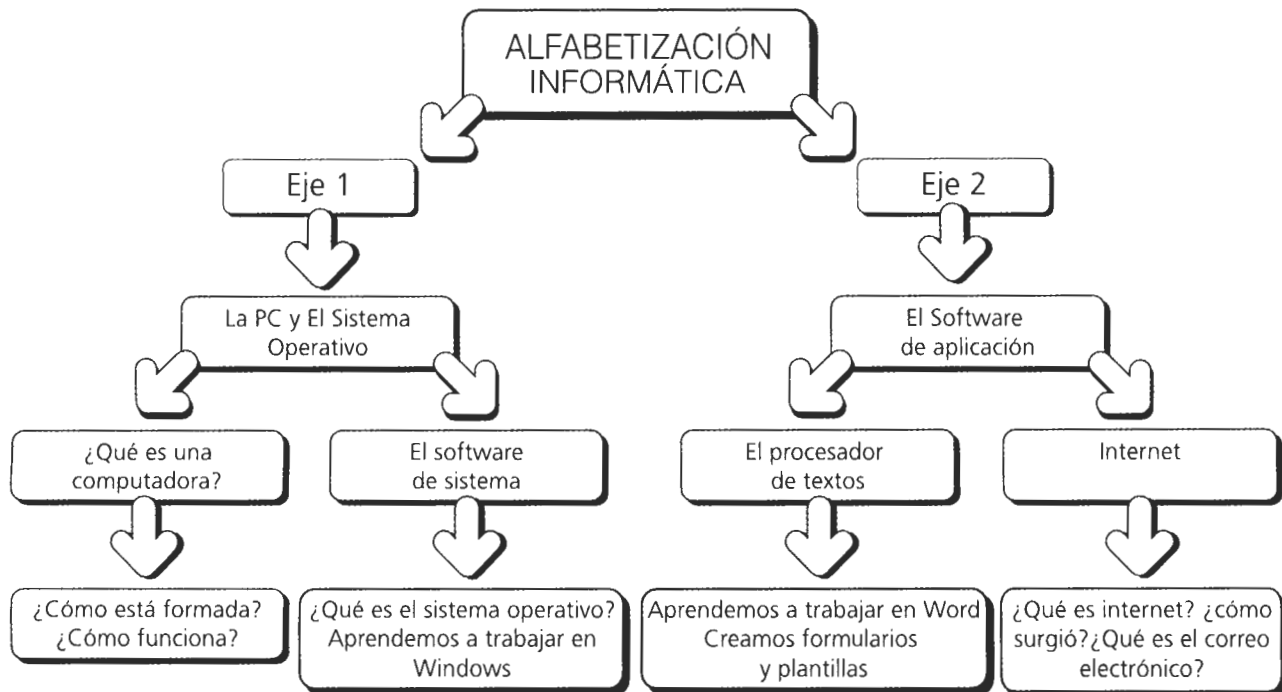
ALFABETIZACIÓN INFORMÁTICA

Eje 1

La PC y El Sistema Operativo

¿Qué es una computadora?

¿Cómo está formada? ¿Cómo funciona?

El software de sistema

¿Qué es el sistema operativo? Aprendemos a trabajar en Windows

Eje 2

El Software de aplicación

El procesador de textos

Aprendemos a trabajar en Word Creamos formularios y plantillas

Internet

¿Qué es internet? ¿cómo surgió?¿Qué es el correo electrónico?